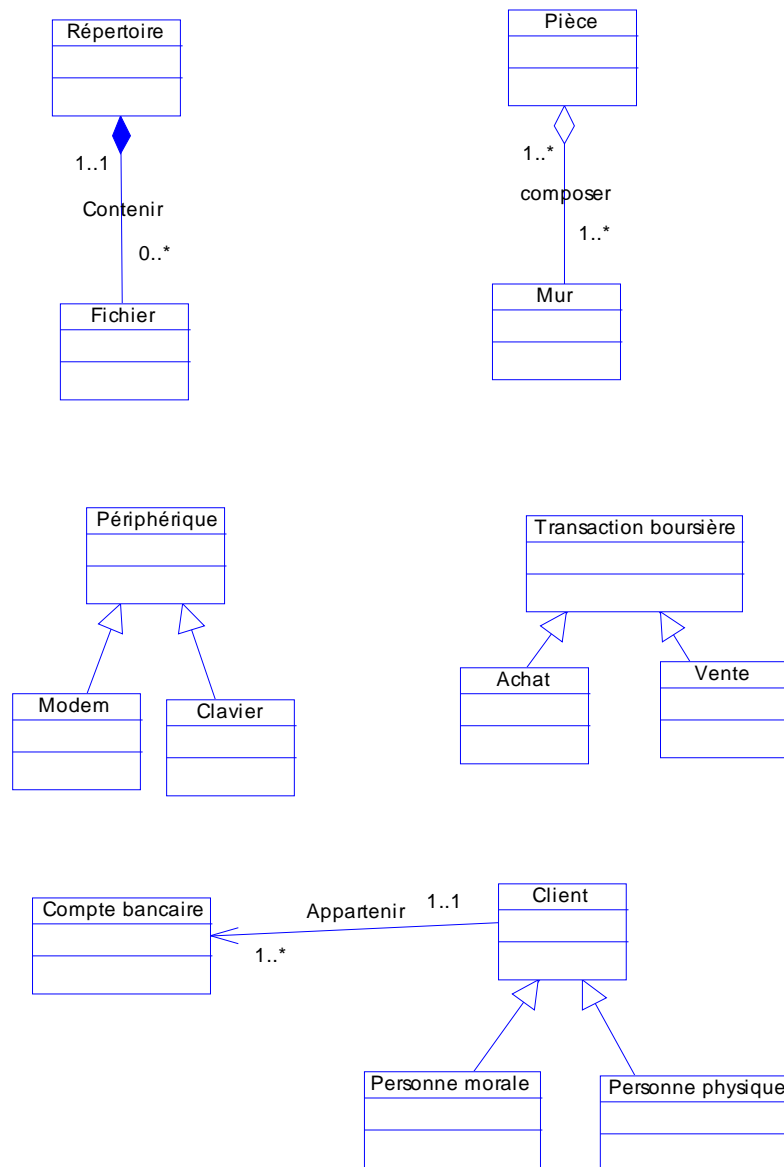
Répertoire

1..1

Contenir

0..*

Fichier

Pièce

1..*

composer

1..*

Mur

Périphérique

Modem

Clavier

Transaction boursière

Achat

Vente

Compte bancaire

Appartenir

1..1

1..*

Client

Personne morale

Personne physique